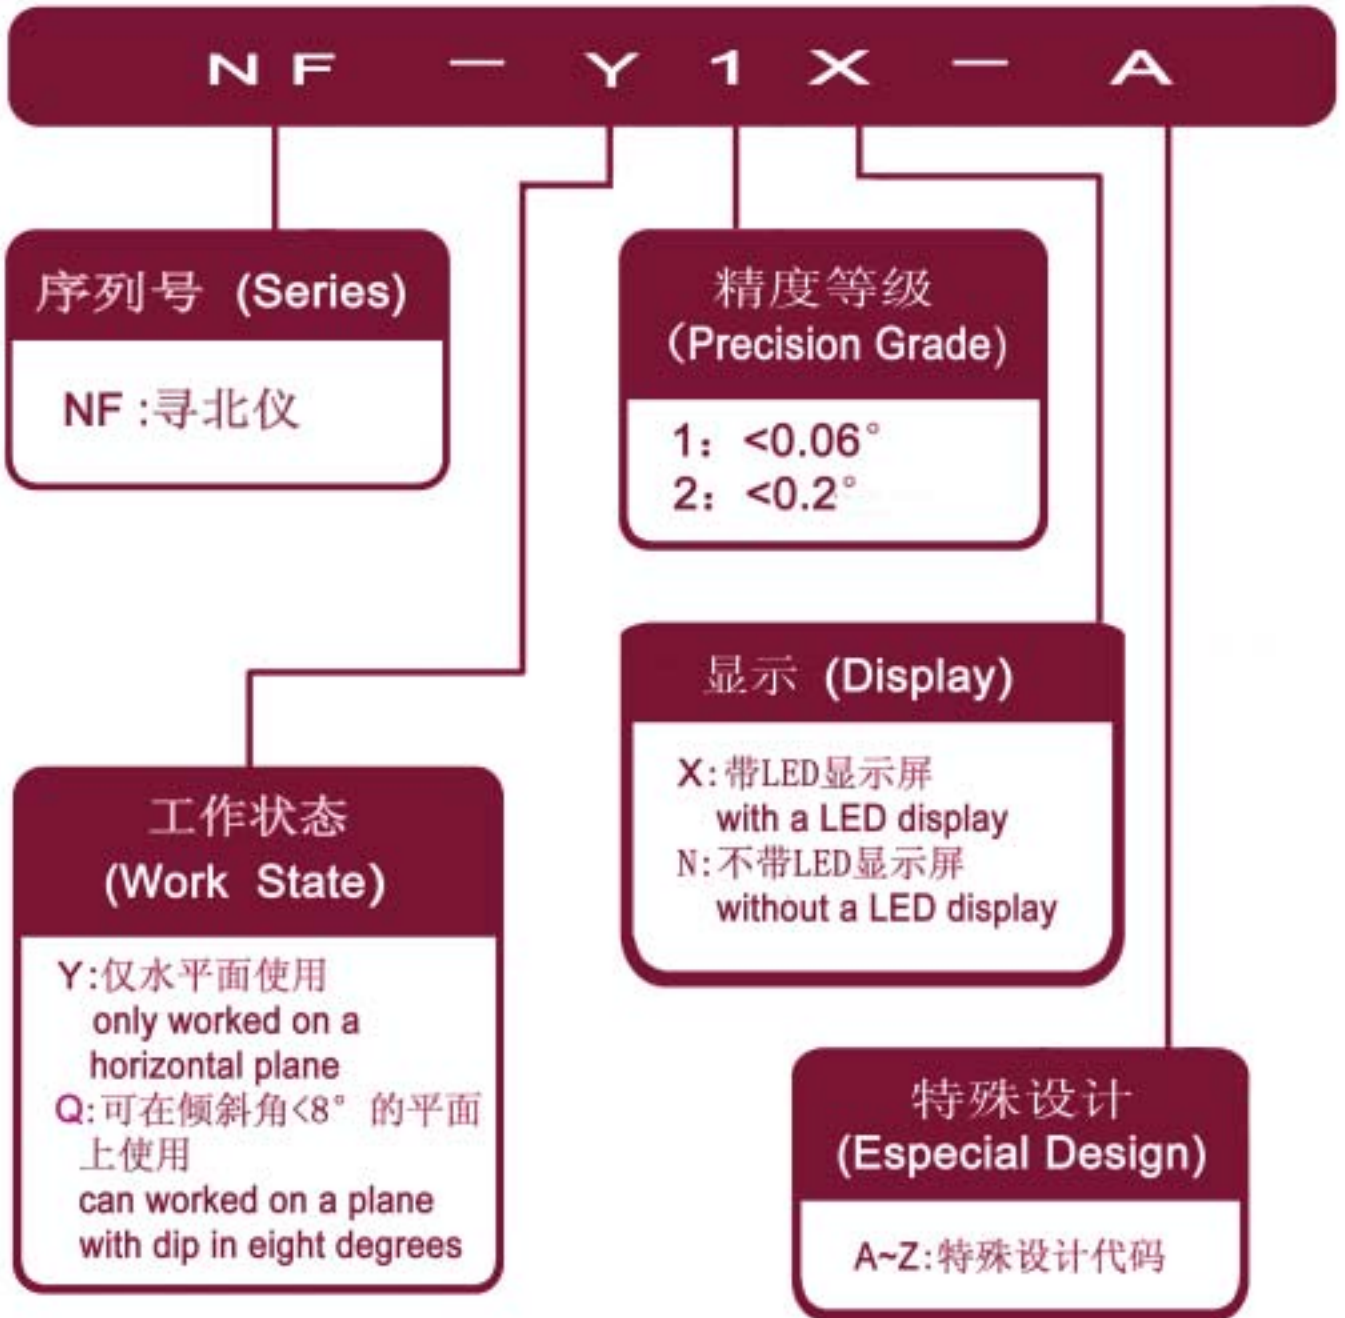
NF — Y 1 X — A

序列号 (Series)

NF :寻北仪

精度等级 (Precision Grade)

1：<0.06°
2：<0.2°

显示 (Display)

X:带LED显示屏
with a LED display
N:不带LED显示屏
without a LED display

工作状态 (Work State)

Y:仅水平面使用
only worked on a horizontal plane
Q:可在倾斜角<8° 的平面上使用
can worked on a plane with dip in eight degrees

特殊设计 (Especial Design)

A~Z:特殊设计代码